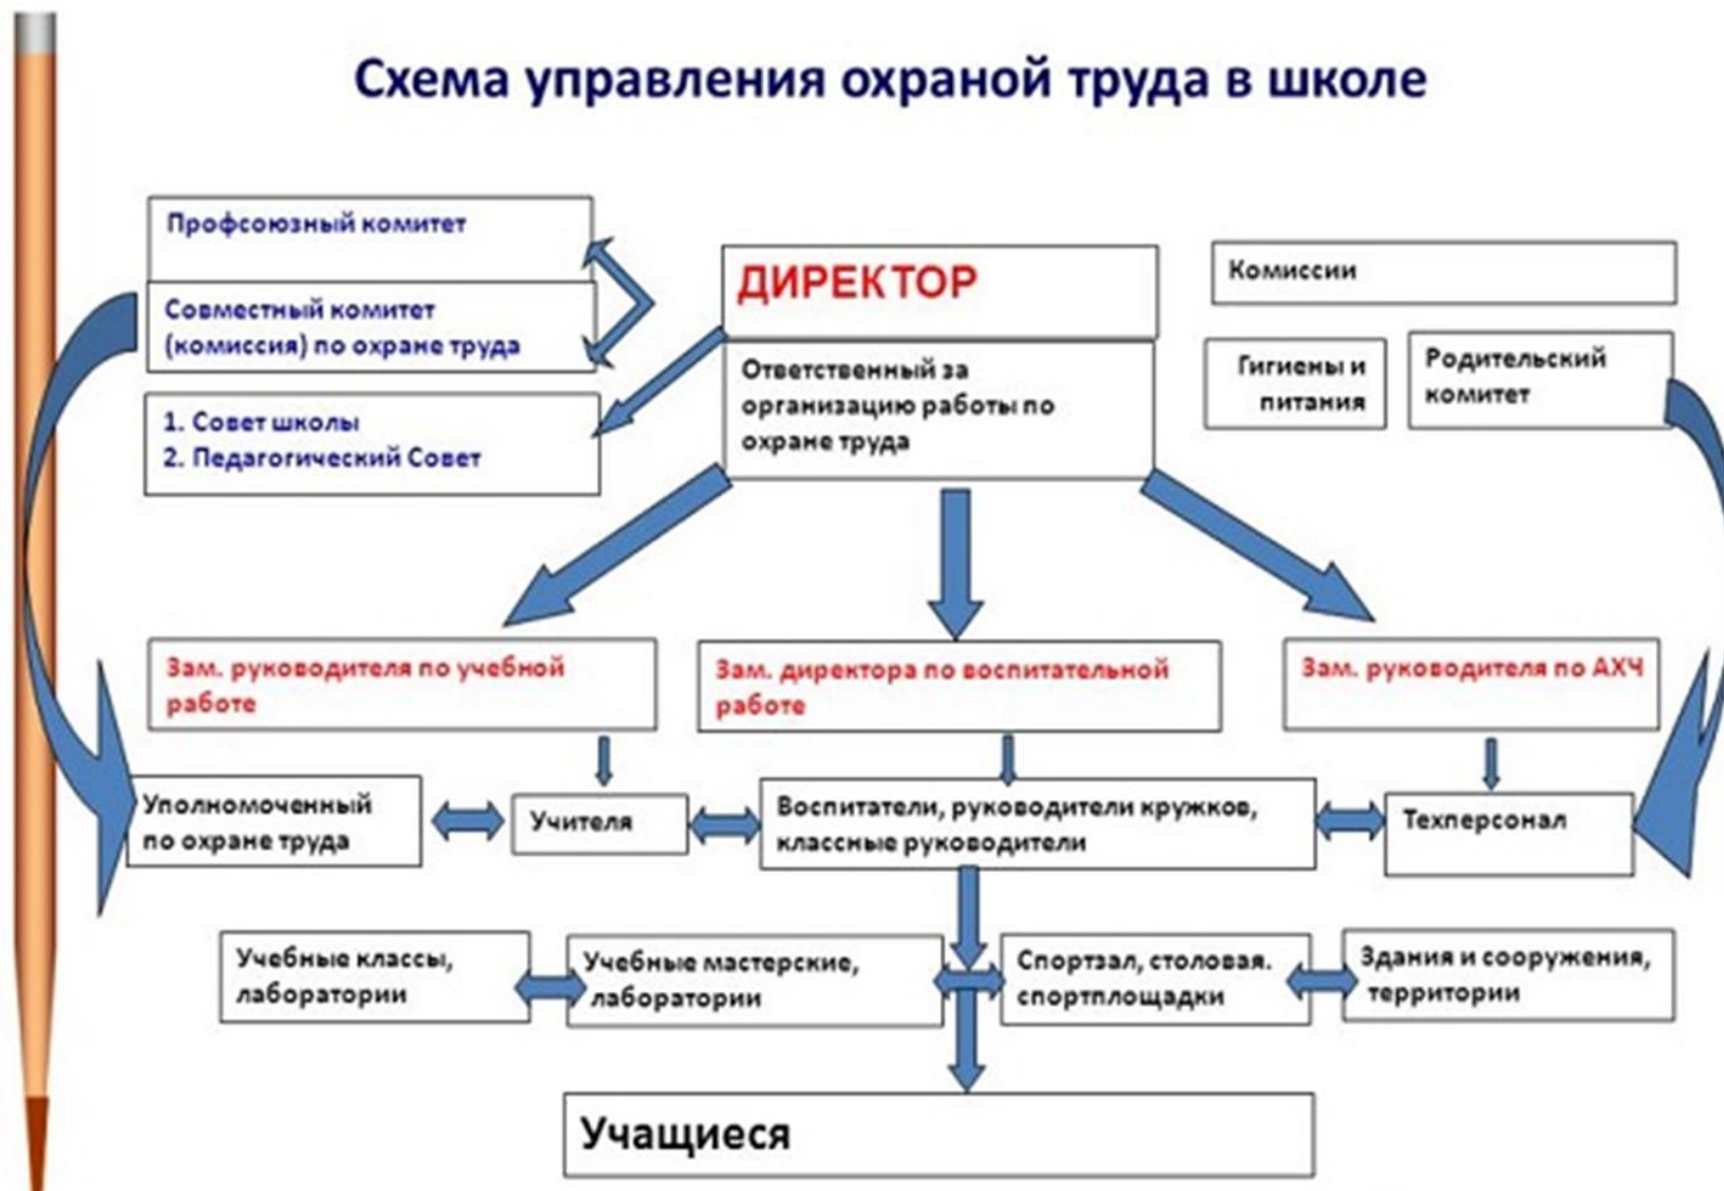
Схема управления охраной труда в школе

Профсоюзный комитет

Совместный комитет (комиссия) по охране труда

1. Совет школы
2. Педагогический Совет

ДИРЕКТОР

Ответственный за организацию работы по охране труда

Комиссии

Гигиены и питания

Родительский комитет

Зам. руководителя по учебной работе

Зам. директора по воспитательной работе

Зам. руководителя по АХЧ

Уполномоченный по охране труда

Учителя

Воспитатели, руководители кружков, классные руководители

Техперсонал

Учебные классы, лаборатории

Учебные мастерские, лаборатории

Спортзал, столовая. спортплощадки

Здания и сооружения, территории

Учащиеся